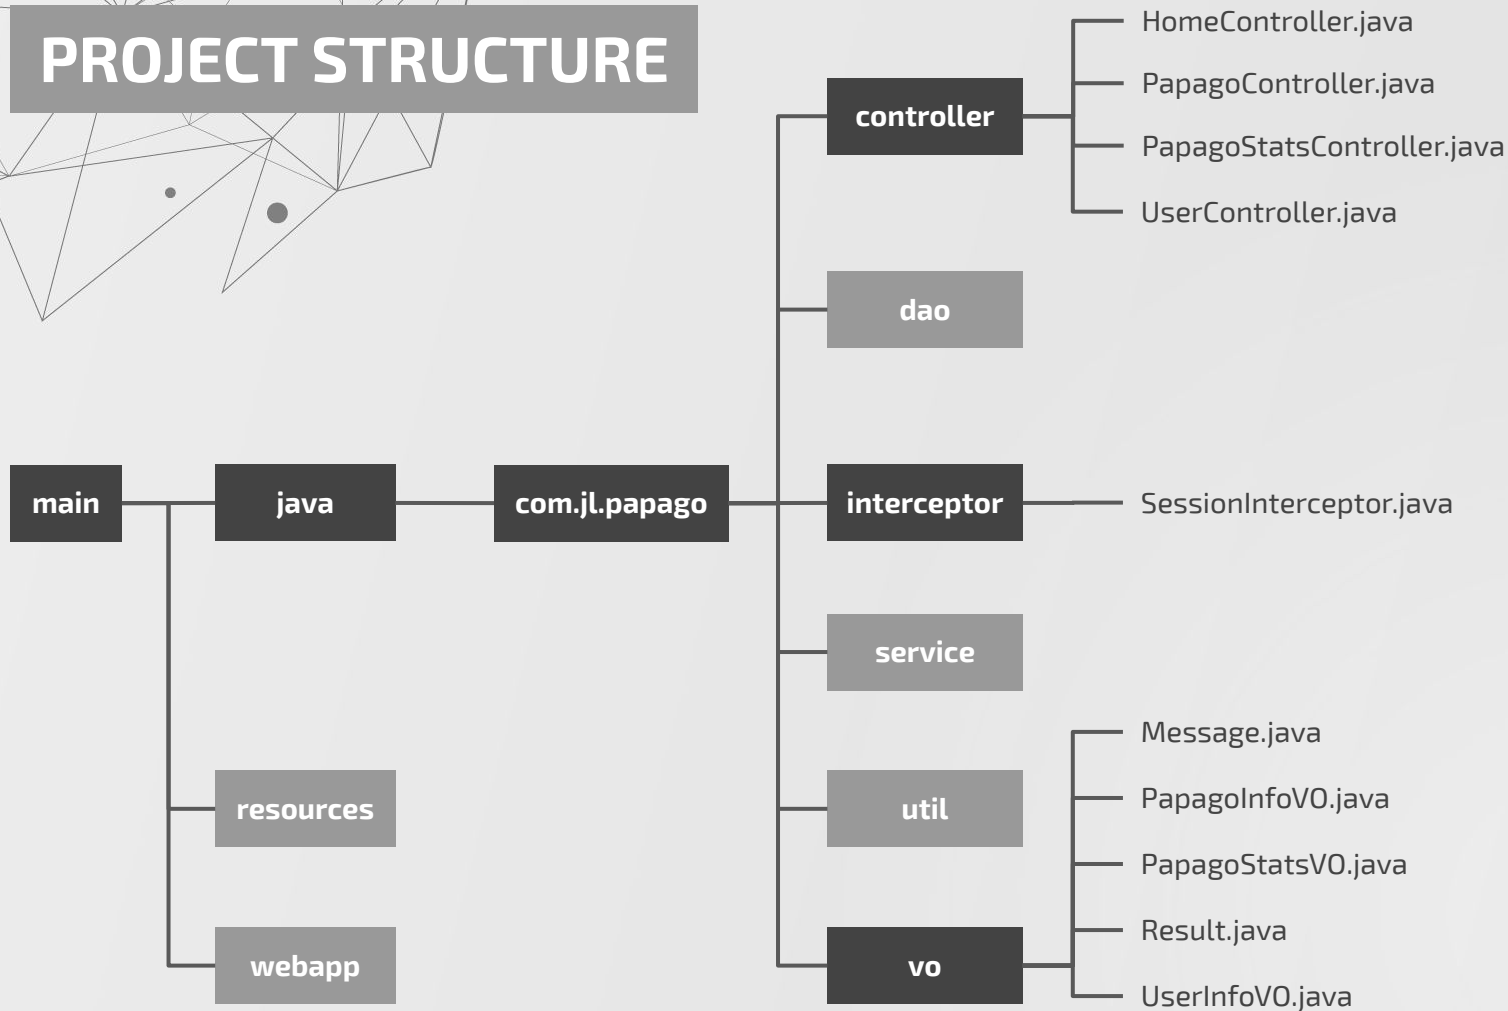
PROJECT STRUCTURE

main

java

resources

webapp

com.jl.papago

controller

dao

interceptor

service

util

vo

HomeController.java

PapagoController.java

PapagoStatsController.java

UserController.java

SessionInterceptor.java

Message.java

PapagoInfoVO.java

PapagoStatsVO.java

Result.java

UserInfoVO.java